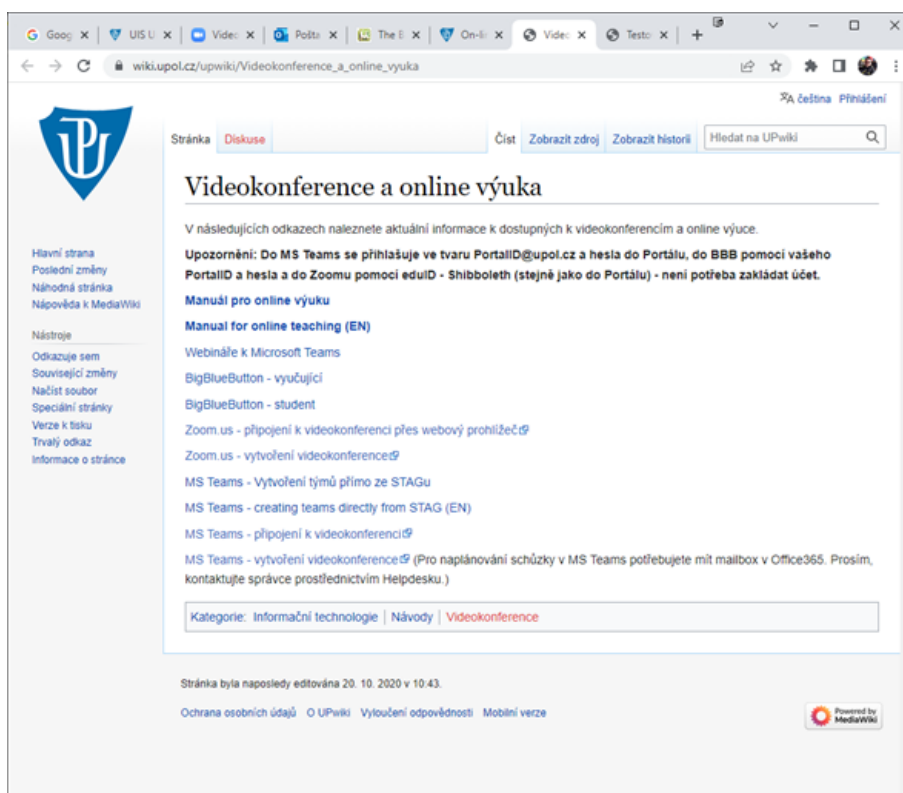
G Goog × | UIS U × | Vide × | Pošta × | The B × | On-li × | Vide × | Testo × | +

wiki.upol.cz/upwiki/Videokonference_a_online_vyuka

čeština Přihlášení

Stránka Diskuse

Číst Zobrazit zdroj Zobrazit historii Hledat na UPwiki

Hlavní strana
Poslední změny
Náhodná stránka
Nápověda k MediaWiki

Nástroje
Odkazuje sem
Související změny
Načíst soubor
Speciální stránky
Verze k tisku
Trvalý odkaz
Informace o stránce

Videokonference a online výuka

V následujících odkazech naleznete aktuální informace k dostupných k videokonferencím a online výuce.

Upozornění: Do MS Teams se přihlašuje ve tvaru PortalID@upol.cz a hesla do Portálu, do BBB pomocí vašeho PortalID a hesla a do Zoomu pomocí eduID - Shibboleth (stejně jako do Portálu) - není potřeba zakládat účet.

Manuál pro online výuku

Manual for online teaching (EN)

Webináře k Microsoft Teams

BigBlueButton - vyučující

BigBlueButton - student

Zoom.us - připojení k videokonferenci přes webový prohlížeč

Zoom.us - vytvoření videokonference

MS Teams - Vytvoření týmů přímo ze STAGu

MS Teams - creating teams directly from STAG (EN)

MS Teams - připojení k videokonferenci

MS Teams - vytvoření videokonference (Pro naplánování schůzky v MS Teams potřebujete mít mailbox v Office365. Prosím, kontaktujte správce prostřednictvím Helpdesku.)

Kategorie: Informační technologie | Návody | Videokonference

Stránka byla naposledy editována 20. 10. 2020 v 10:43.

Ochrana osobních údajů O UPwiki Vyloučení odpovědnosti Mobilní verze

Powered by MediaWiki